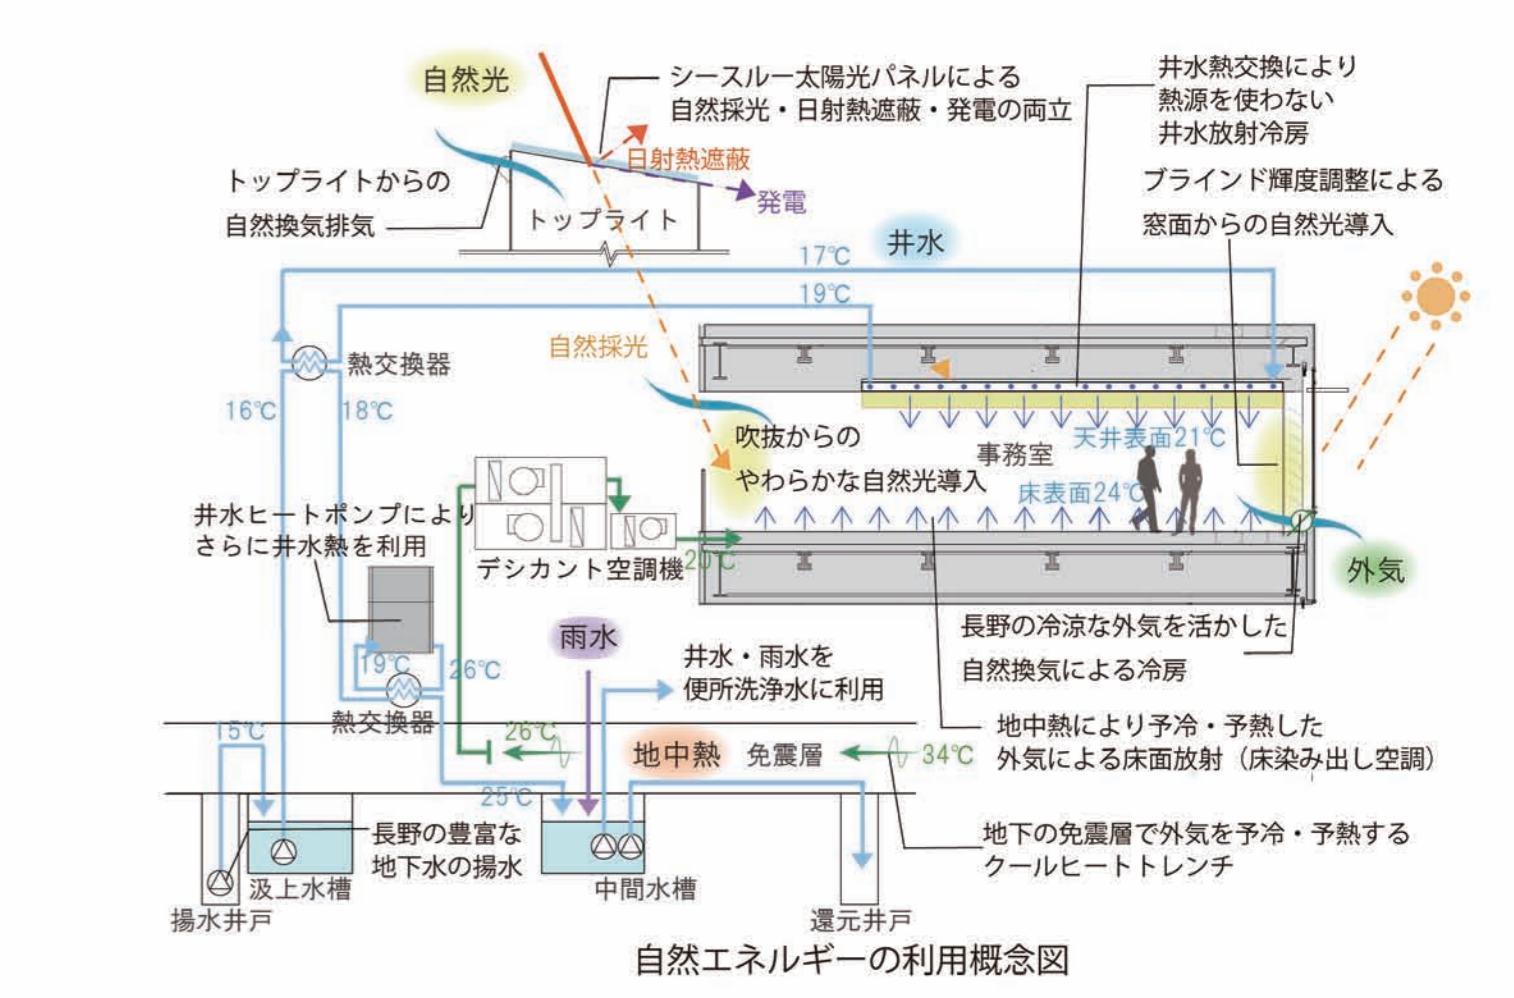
自然光

シースルー太陽光パネルによる
自然採光・日射熱遮蔽・発電の両立

井水熱交換により
熱源を使わない
井水放射冷房

日射熱遮蔽

トップライトからの
自然換気排気

発電

トップライト

ブラインド輝度調整による
窓面からの自然光導入

17℃

井水

19℃

熱交換器

自然採光

16℃

18℃

吹抜からの
やわらかな自然光導入

事務室

天井表面21℃

床表面24℃

井水ヒートポンプにより
さらに井水熱を利用

デシカント空調機

20℃

外気

長野の冷涼な外気を活かした
自然換気による冷房

雨水

井水・雨水を
便所洗浄水に利用

19℃

26℃

熱交換器

15℃

26℃

地中熱

免震層

34℃

地中熱により予冷・予熱した
外気による床面放射（床染み出し空調）

25℃

長野の豊富な
地下水の揚水

地下の免震層で外気を予冷・予熱する
クールヒートトレンチ

汲上水槽

中間水槽

揚水井戸

還元井戸

自然エネルギーの利用概念図